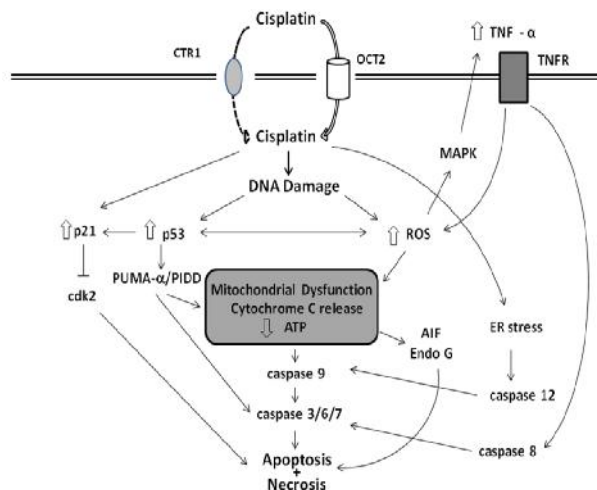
Cisplatin

CTR1

OCT2

⇧ TNF - α

TNFR

Cisplatin

MAPK

DNA Damage

⇧p21

⇧ p53

⇧ ROS

PUMA-α/PIDD

cdk2

Mitochondrial Dysfunction
Cytochrome C release
⇩ ATP

AIF
Endo G

ER stress

caspase 9

caspase 12

caspase 3/6/7

caspase 8

Apoptosis
+
Necrosis